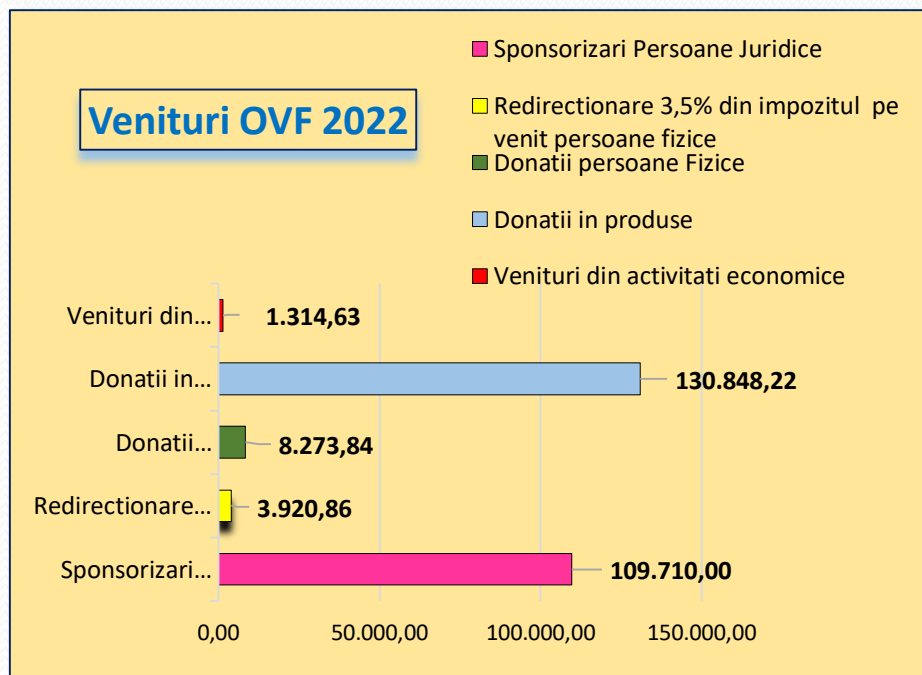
Venituri OVF 2022

Sponsorizari Persoane Juridice

Redirectionare 3,5% din impozitul pe venit persoane fizice

Donatii persoane Fizice

Donatii in produse

Venituri din activitati economice

Venituri din...
1.314,63

Donatii in...
130.848,22

Donatii...
8.273,84

Redirectionare...
3.920,86

Sponsorizari...
109.710,00

0,00
50.000,00
100.000,00
150.000,00